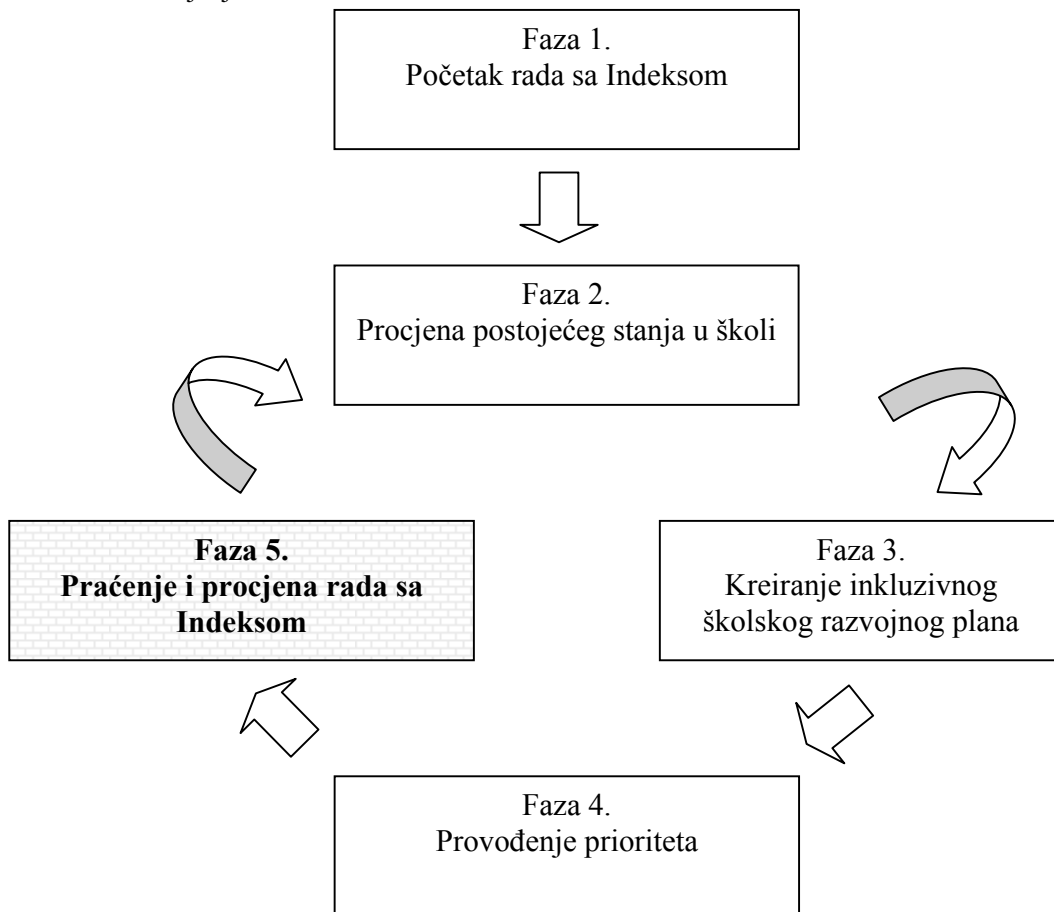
Faza 1.
Početak rada sa Indeksom

Faza 2.
Procjena postojećeg stanja u školi

Faza 5.
Praćenje i procjena rada sa Indeksom

Faza 3.
Kreiranje inkluzivnog školskog razvojnog plana

Faza 4.
Provođenje prioriteta